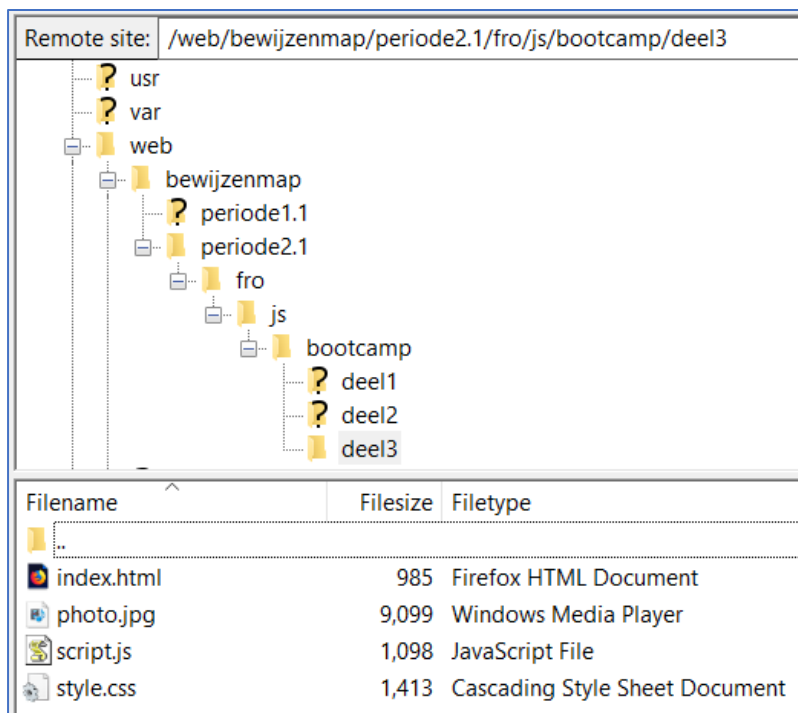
Remote site: /web/bewijzenmap/periode2.1/fro/js/bootcamp/deel3

usr
var
web
bewijzenmap
periode1.1
periode2.1
fro
js
bootcamp
deel1
deel2
deel3

| Filename | Filesize | Filetype |
|---|---|---|
| .. | | |
| index.html | 985 | Firefox HTML Document |
| photo.jpg | 9,099 | Windows Media Player |
| script.js | 1,098 | JavaScript File |
| style.css | 1,413 | Cascading Style Sheet Document |